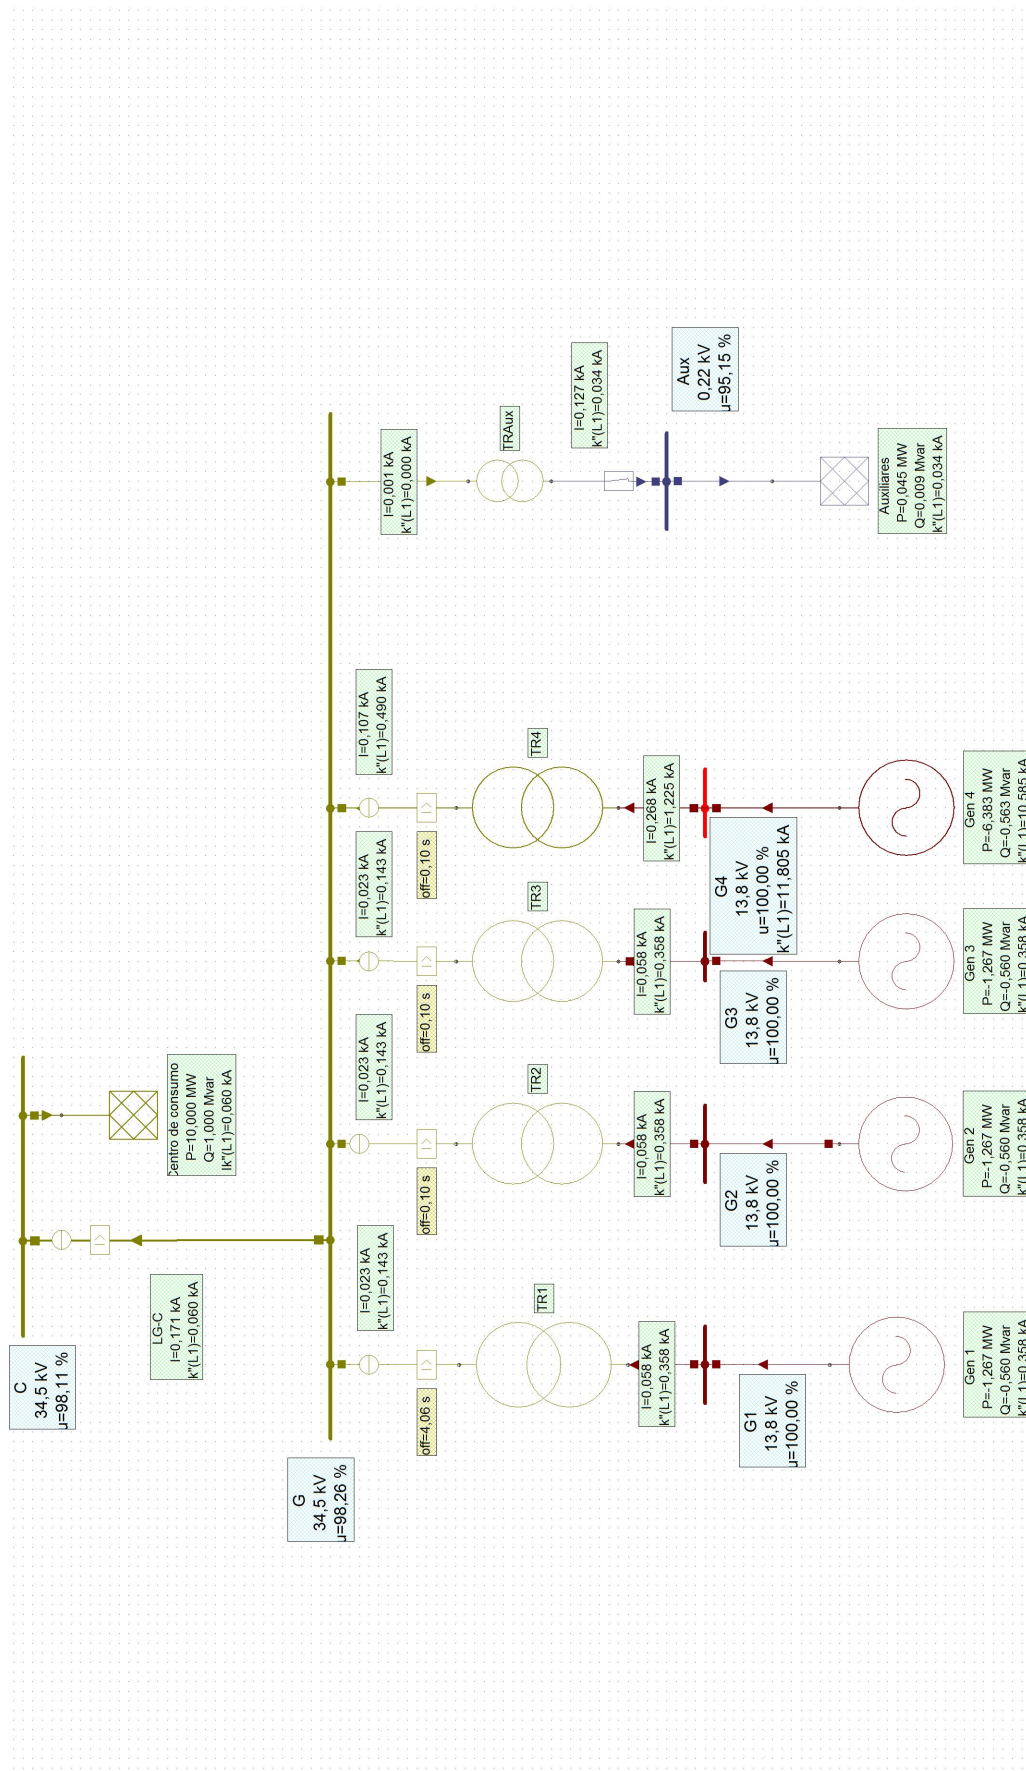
Aux
0,22 kV
u=95,15 %

I=0,127 kA
k"(L1)=0,034 kA

TRAux

I=0,001 kA
k"(L1)=0,000 kA

Auxiliares
P=0,045 MW
Q=0,009 Mvar
k"(L1)=0,034 kA

I=0,107 kA
k"(L1)=0,490 kA

TR4

I=0,268 kA
k"(L1)=1,225 kA

G4
13,8 kV
u=100,00 %
k"(L1)=11,805 kA

Gen 4
P=-6,383 MW
Q=-0,563 Mvar
k"(L1)=10,585 kA

I=0,023 kA
k"(L1)=0,143 kA

off=0,10 s

TR3

I=0,058 kA
k"(L1)=0,358 kA

G3
13,8 kV
u=100,00 %

Gen 3
P=-1,267 MW
Q=-0,560 Mvar
k"(L1)=0,358 kA

I=0,023 kA
k"(L1)=0,143 kA

off=0,10 s

TR2

I=0,058 kA
k"(L1)=0,358 kA

G2
13,8 kV
u=100,00 %

Gen 2
P=-1,267 MW
Q=-0,560 Mvar
k"(L1)=0,358 kA

Centro de consumo
P=10,000 MW
Q=1,000 Mvar
Ik"(L1)=0,060 kA

off=0,10 s

I=0,023 kA
k"(L1)=0,143 kA

TR1

I=0,058 kA
k"(L1)=0,358 kA

G1
13,8 kV
u=100,00 %

Gen 1
P=-1,267 MW
Q=-0,560 Mvar
k"(L1)=0,358 kA

LG-C
I=0,171 kA
k"(L1)=0,060 kA

off=4,06 s

C
34,5 kV
u=98,11 %

G
34,5 kV
u=98,26 %